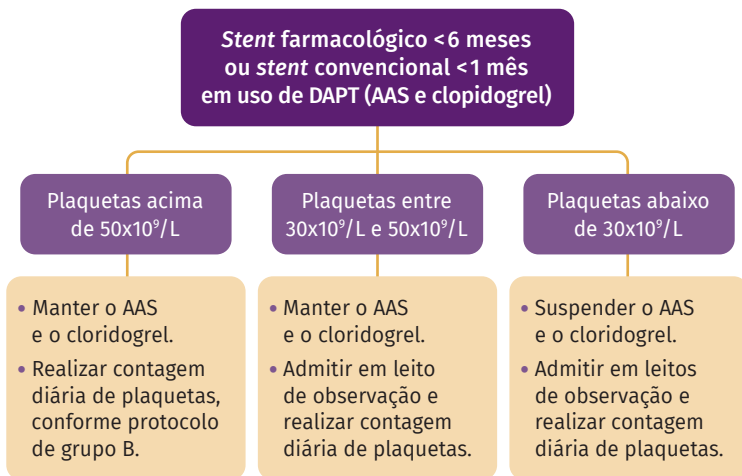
Stent farmacológico <6 meses ou stent convencional <1 mês em uso de DAPT (AAS e clopidogrel)

Plaquetas acima de $50x10^9/L$

• Manter o AAS e o cloridogrel.
• Realizar contagem diária de plaquetas, conforme protocolo de grupo B.

Plaquetas entre $30x10^9/L$ e $50x10^9/L$

• Manter o AAS e o cloridogrel.
• Admitir em leito de observação e realizar contagem diária de plaquetas.

Plaquetas abaixo de $30x10^9/L$

• Suspender o AAS e o cloridogrel.
• Admitir em leitos de observação e realizar contagem diária de plaquetas.